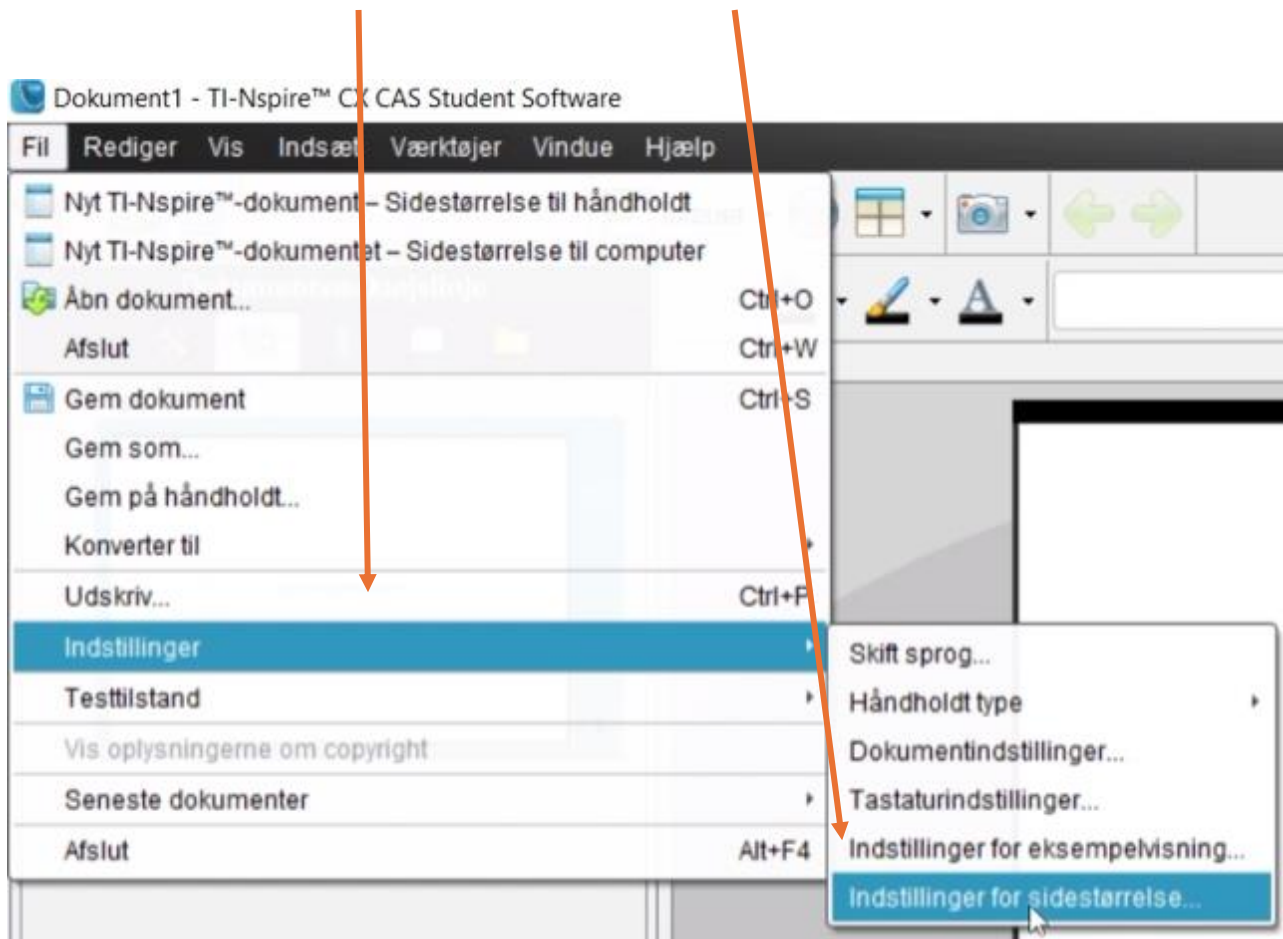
Dokument1 - TI-Nspire™ CX CAS Student Software

Fil Rediger Vis Indsæt Værktøjer Vindue Hjælp

Nyt TI-Nspire™-dokument – Sidestørrelse til håndholdt
Nyt TI-Nspire™-dokumentet – Sidestørrelse til computer
Åbn dokument... Ctrl+O
Afslut Ctrl+W
Gem dokument Ctrl+S
Gem som...
Gem på håndholdt...
Konverter til
Udskriv... Ctrl+P
Indstillinger
Testtilstand
Vis oplysningerne om copyright
Seneste dokumenter
Afslut Alt+F4

Skift sprog...
Håndholdt type
Dokumentindstillinger...
Tastaturindstillinger...
Indstillinger for eksempelvisning...
Indstillinger for sidestørrelse...